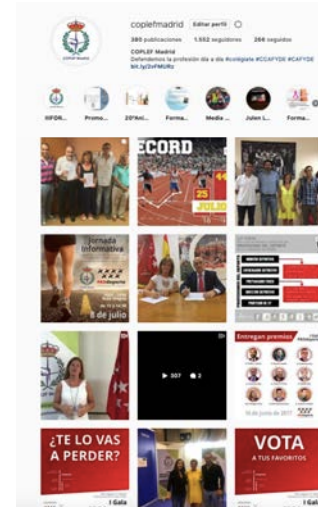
coplefmadrid Editar perfil

380 publicaciones 1.552 seguidores 266 seguidos

COPLEF Madrid
Defendemos la profesión día a día #colégiate #CCAFYDE #CAFYDE
bit.ly/2sFMURc

IIIFDR... Promo... 20ºAni... Forma... Media ... Julen L... Forma...

ECORD

25
JULIO

Jornada informativa
8 de julio

307 2

Entregan premios

¿TE LO VAS A PERDER?

I Gala

VOTA
A TUS FAVORITOS

I Gala